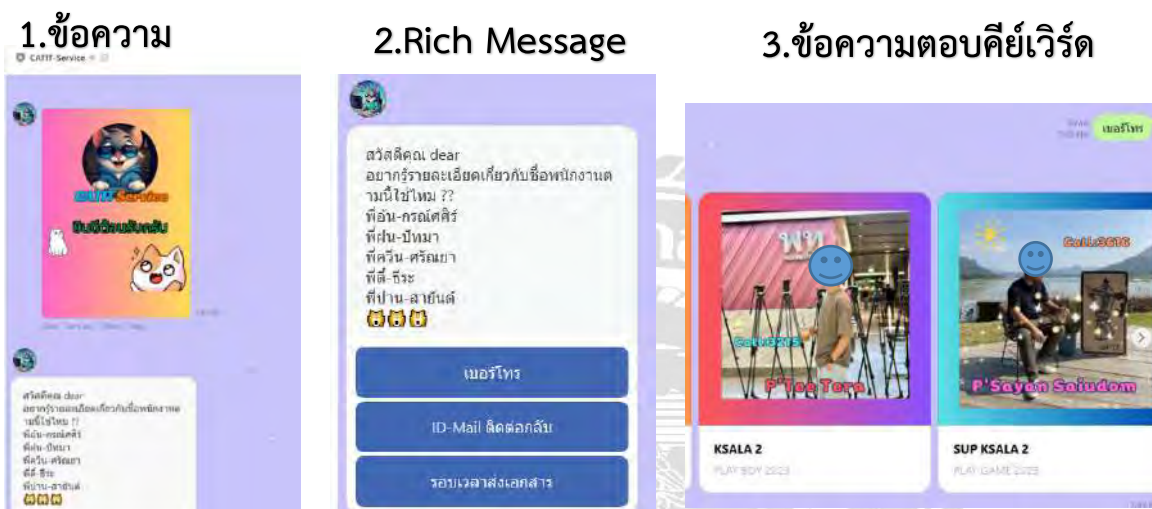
1.ข้อความ

CATIT-Service

CATIT-Service

ยินดีต้อนรับครับ

สวัสดีคุณ dear
อยากรู้รายละเอียดเกี่ยวกับชื่อพนักงานตามนี้ใช่ไหม ??
พี่อ้น-กรณ์ศศิร์
พี่ฝน-ปัทมา
พี่ควิน-ศรัณยา
พี่ดี้-ธีระ
พี่ป่าน-ลายันต์

2.Rich Message

สวัสดีคุณ dear
อยากรู้รายละเอียดเกี่ยวกับชื่อพนักงานตามนี้ใช่ไหม ??
พี่อ้น-กรณ์ศศิร์
พี่ฝน-ปัทมา
พี่ควิน-ศรัณยา
พี่ดี้-ธีระ
พี่ป่าน-ลายันต์

เบอร์โทร

ID-Mail ติดต่อกลับ

รอบเวลาส่งเอกสาร

3.ข้อความตอบคีย์เวิร์ด

เบอร์โทร

Call3215

P'Tee Tera

Call3616

P'Sayan Saiudom

KSALA 2
PLAY BOY 2023

SUP KSALA 2
PLAY GAME 2023